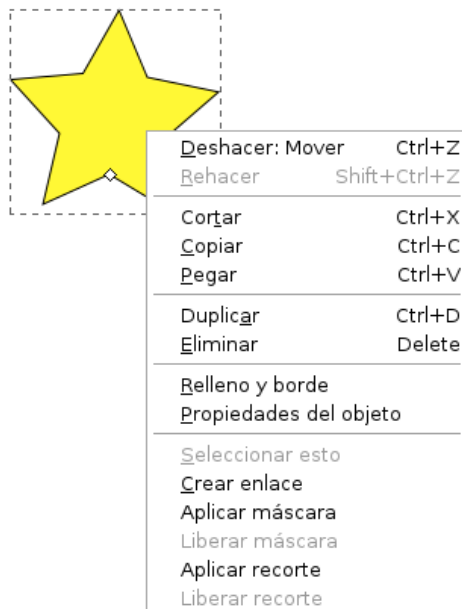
Deshacer: Mover Ctrl+Z
Rehacer Shift+Ctrl+Z

Cortar Ctrl+X
Copiar Ctrl+C
Pegar Ctrl+V

Duplicar Ctrl+D
Eliminar Delete

Relleno y borde
Propiedades del objeto

Seleccionar esto
Crear enlace
Aplicar máscara
Liberar máscara
Aplicar recorte
Liberar recorte